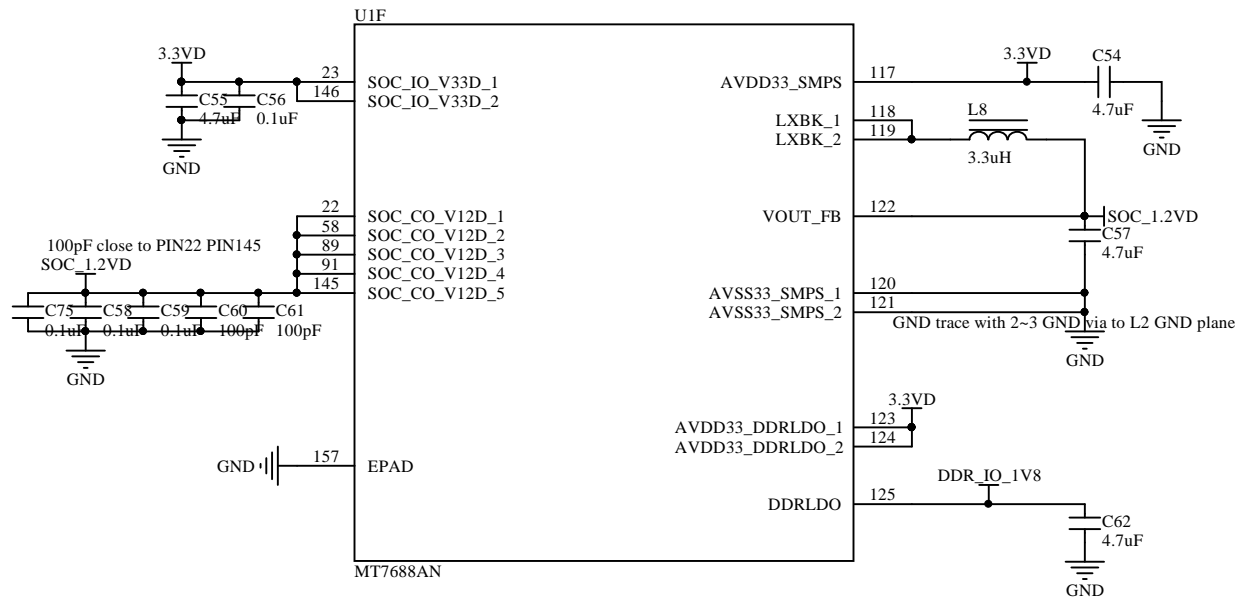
U1F

3.3VD
23 SOC_IO_V33D_1
146 SOC_IO_V33D_2
C55 4.7uF
C56 0.1uF
GND

22 SOC_CO_V12D_1
58 SOC_CO_V12D_2
89 SOC_CO_V12D_3
91 SOC_CO_V12D_4
145 SOC_CO_V12D_5

100pF close to PIN22 PIN145
SOC_1.2VD
C75 0.1uF
C58 0.1uF
C59 0.1uF
C60 100pF
C61 100pF
GND

GND
157 EPAD

MT7688AN

3.3VD
C54
AVDD33_SMPS 117
4.7uF
GND
L8
LXBK_1 118
LXBK_2 119
3.3uH
VOUT_FB 122
SOC_1.2VD
C57
4.7uF
AVSS33_SMPS_1 120
AVSS33_SMPS_2 121
GND trace with 2~3 GND via to L2 GND plane
GND

3.3VD
AVDD33_DDRLDO_1 123
AVDD33_DDRLDO_2 124

DDR_IO_1V8
DDRLDO 125
C62
4.7uF
GND